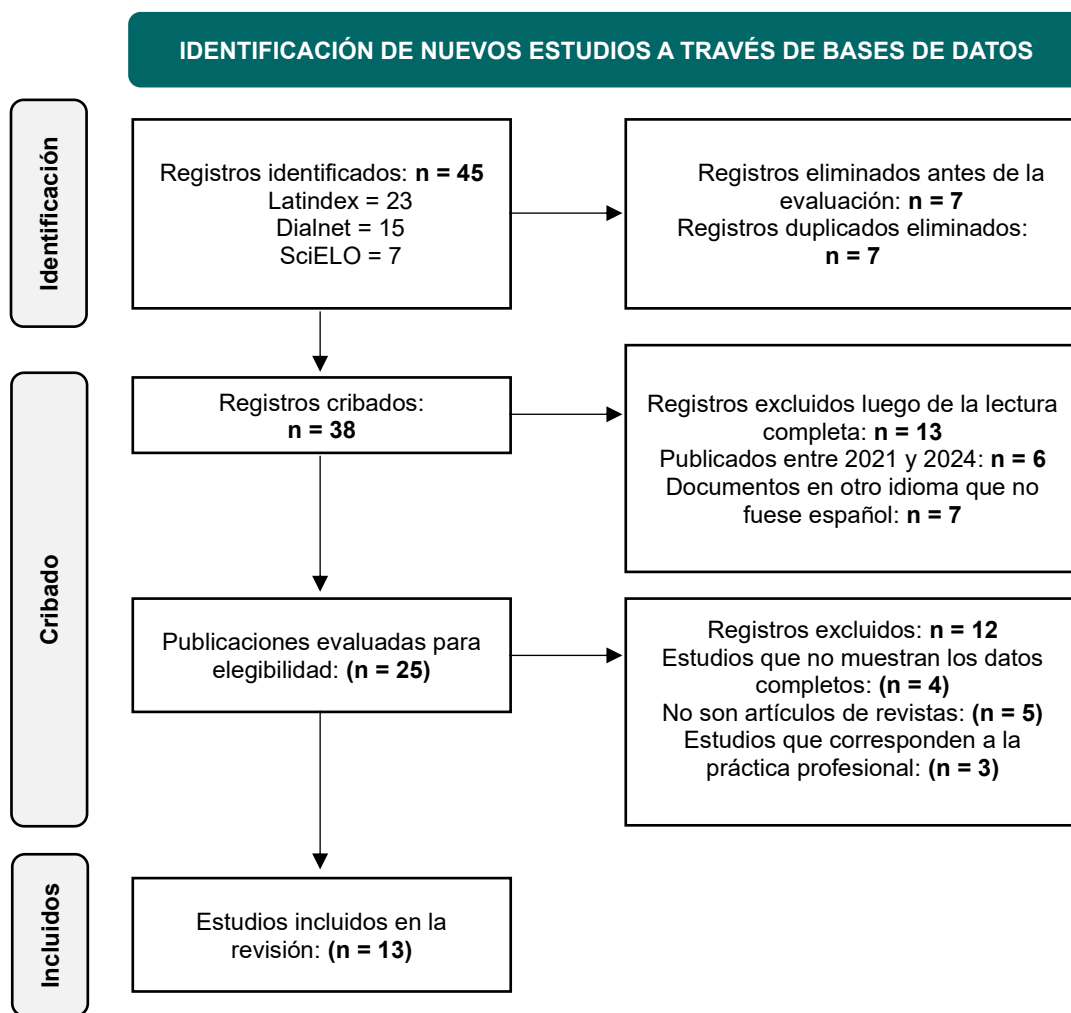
IDENTIFICACIÓN DE NUEVOS ESTUDIOS A TRAVÉS DE BASES DE DATOS

Identificación

Registros identificados: n = 45
Latindex = 23
Dialnet = 15
SciELO = 7

Registros eliminados antes de la evaluación: n = 7
Registros duplicados eliminados: n = 7

Cribado

Registros cribados: n = 38

Registros excluidos luego de la lectura completa: n = 13
Publicados entre 2021 y 2024: n = 6
Documentos en otro idioma que no fuese español: n = 7

Publicaciones evaluadas para elegibilidad: (n = 25)

Registros excluidos: n = 12
Estudios que no muestran los datos completos: (n = 4)
No son artículos de revistas: (n = 5)
Estudios que corresponden a la práctica profesional: (n = 3)

Incluidos

Estudios incluidos en la revisión: (n = 13)